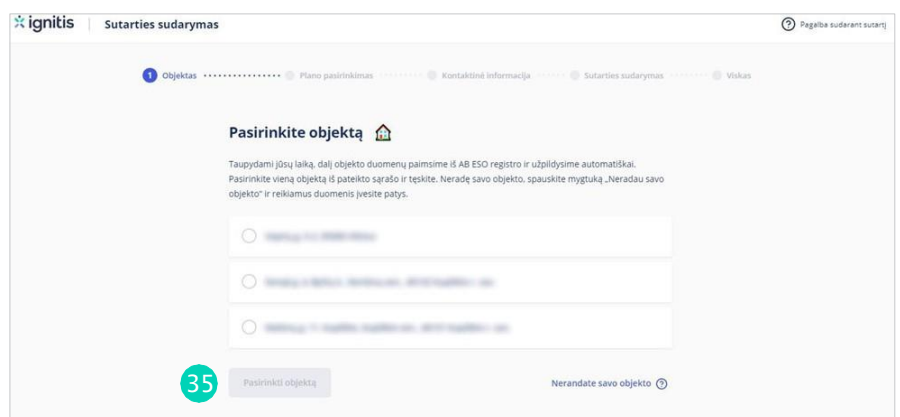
ignitis | Sutarties sudarymas

Pagalba sudarant sutartį

1 Objektas Plano pasirinkimas Kontaktinė informacija Sutarties sudarymas Viskas

Pasirinkite objektą

Taupydami jūsų laiką, dalį objekto duomenų paimsime iš AB ESO registro ir užpildysime automatiškai. Pasirinkite vieną objektą iš pateikto sąrašo ir tęskite. Neradę savo objekto, spauskite mygtuką „Neradau savo objekto" ir reikiamus duomenis įvesite patys.

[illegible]

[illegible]

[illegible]

35

Pasirinkti objektą

Nerandate savo objekto